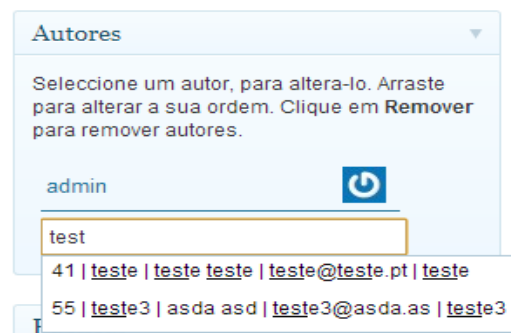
Autores

Seleccione um autor, para altera-lo. Arraste para alterar a sua ordem. Clique em **Remover** para remover autores.

admin

test

41 | teste | teste teste | teste@teste.pt | teste

55 | teste3 | asda asd | teste3@asda.as | teste3